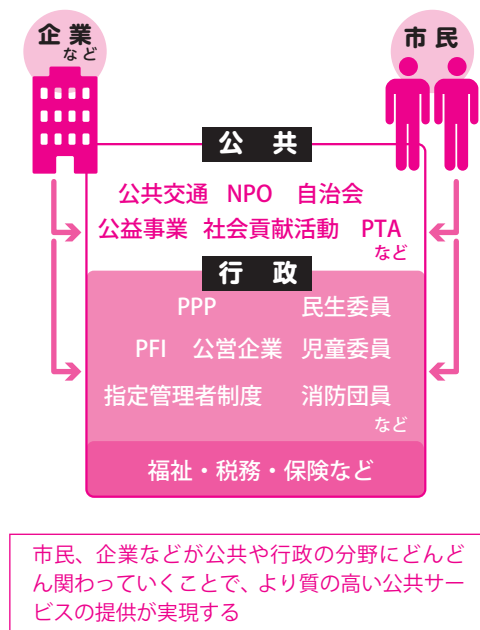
企業
など

市民

公共

公共交通　NPO　自治会
公益事業　社会貢献活動　PTA
など

行政

PPP　民生委員
PFI　公営企業　児童委員
指定管理者制度　消防団員
など

福祉・税務・保険など

市民、企業などが公共や行政の分野にどんどん関わっていくことで、より質の高い公共サービスの提供が実現する